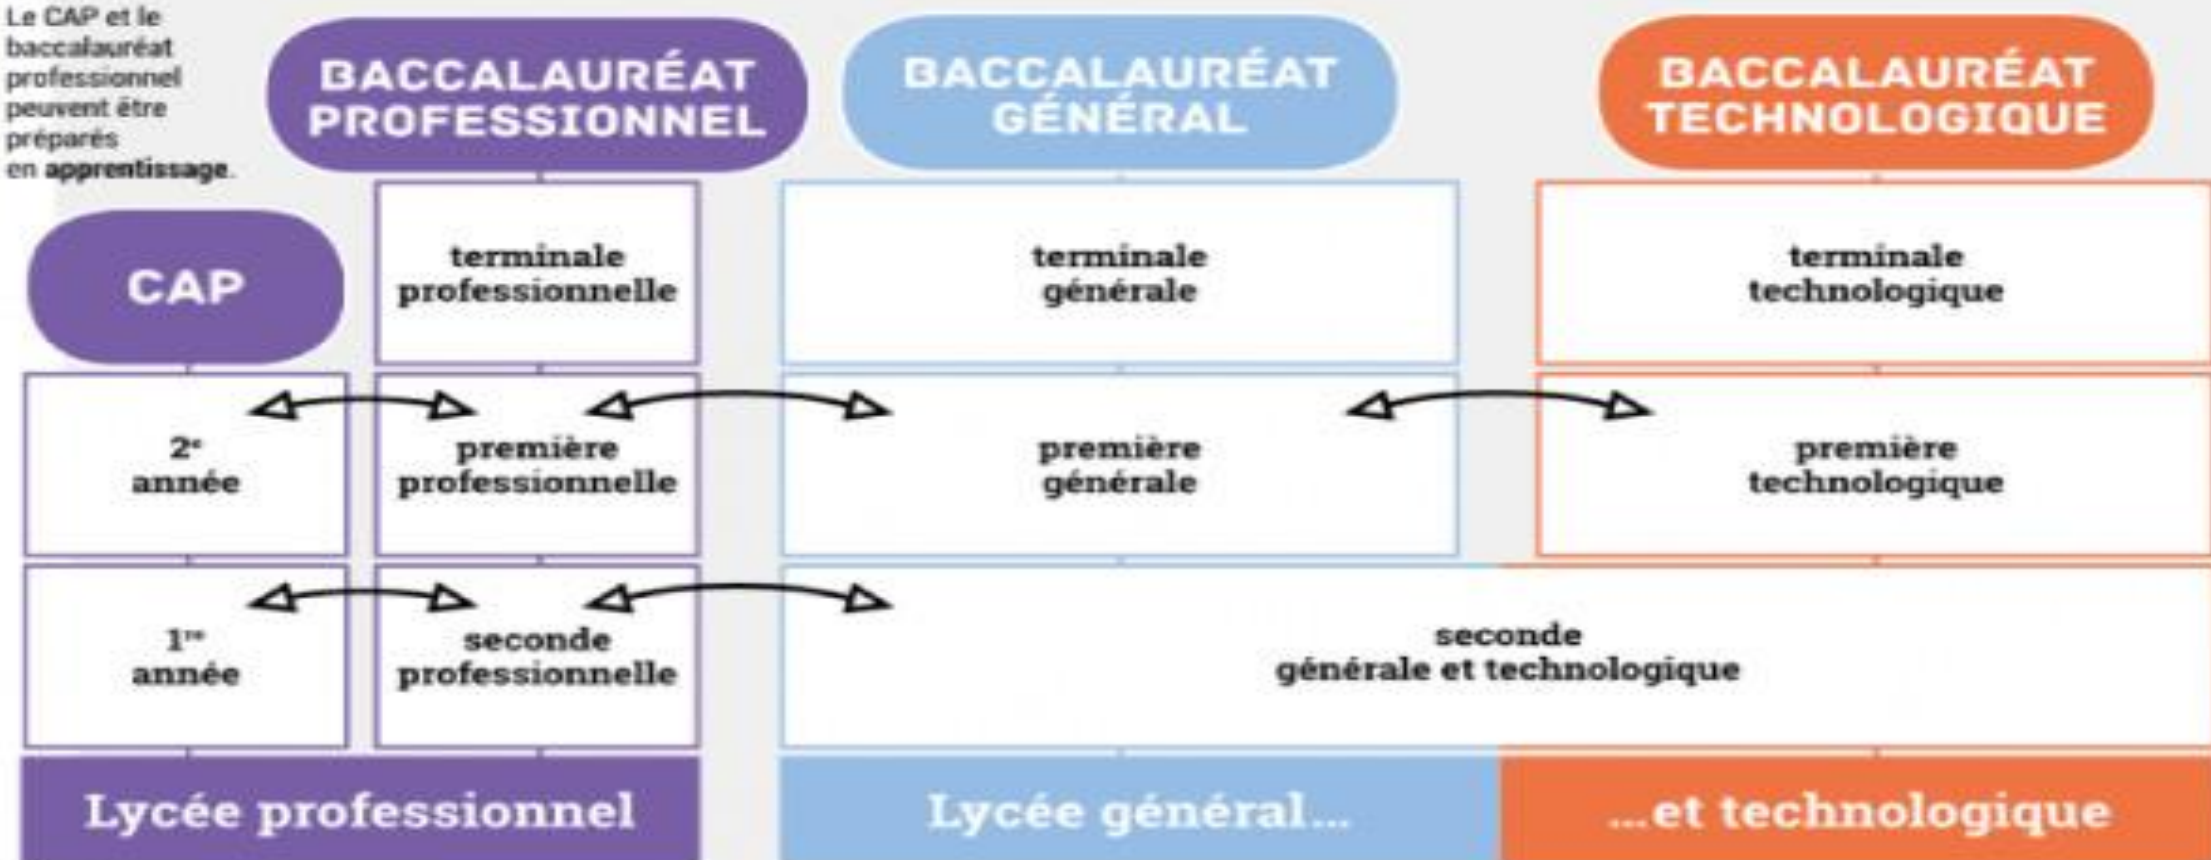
Le CAP et le baccalauréat professionnel peuvent être préparés en **apprentissage**.

BACCALAURÉAT PROFESSIONNEL

BACCALAURÉAT GÉNÉRAL

BACCALAURÉAT TECHNOLOGIQUE

CAP

terminale professionnelle

terminale générale

terminale technologique

2$^e$ année

première professionnelle

première générale

première technologique

1$^{re}$ année

seconde professionnelle

seconde générale et technologique

Lycée professionnel

Lycée général…

…et technologique